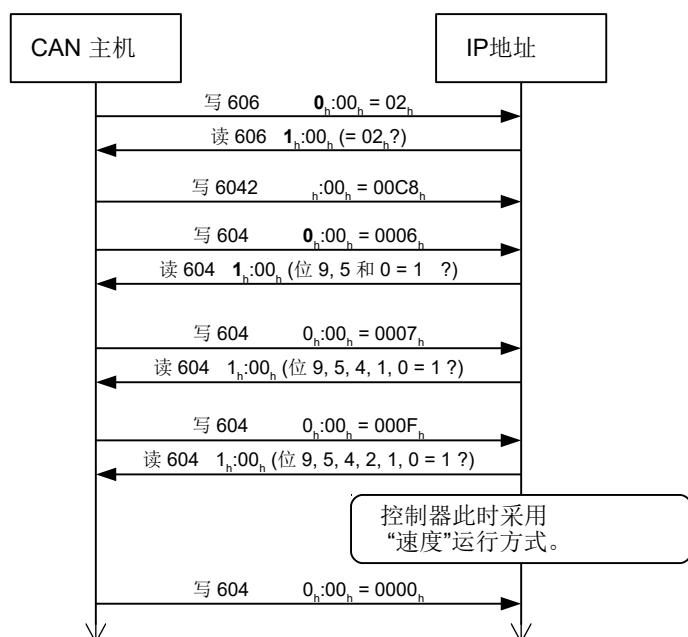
CAN 主机

IP地址

写 606 $\mathbf{0}_h$:$00_h$ = $02_h$

读 606 $\mathbf{1}_h$:$00_h$ (= $02_h$?)

写 6042 $_h$:$00_h$ = $00C8_h$

写 604 $\mathbf{0}_h$:$00_h$ = $0006_h$

读 604 $\mathbf{1}_h$:$00_h$ (位 9, 5 和 0 = 1 ?)

写 604 $0_h$:$00_h$ = $0007_h$

读 604 $1_h$:$00_h$ (位 9, 5, 4, 1, 0 = 1 ?)

写 604 $0_h$:$00_h$ = $000F_h$

读 604 $1_h$:$00_h$ (位 9, 5, 4, 2, 1, 0 = 1 ?)

控制器此时采用 "速度"运行方式。

写 604 $0_h$:$00_h$ = $0000_h$